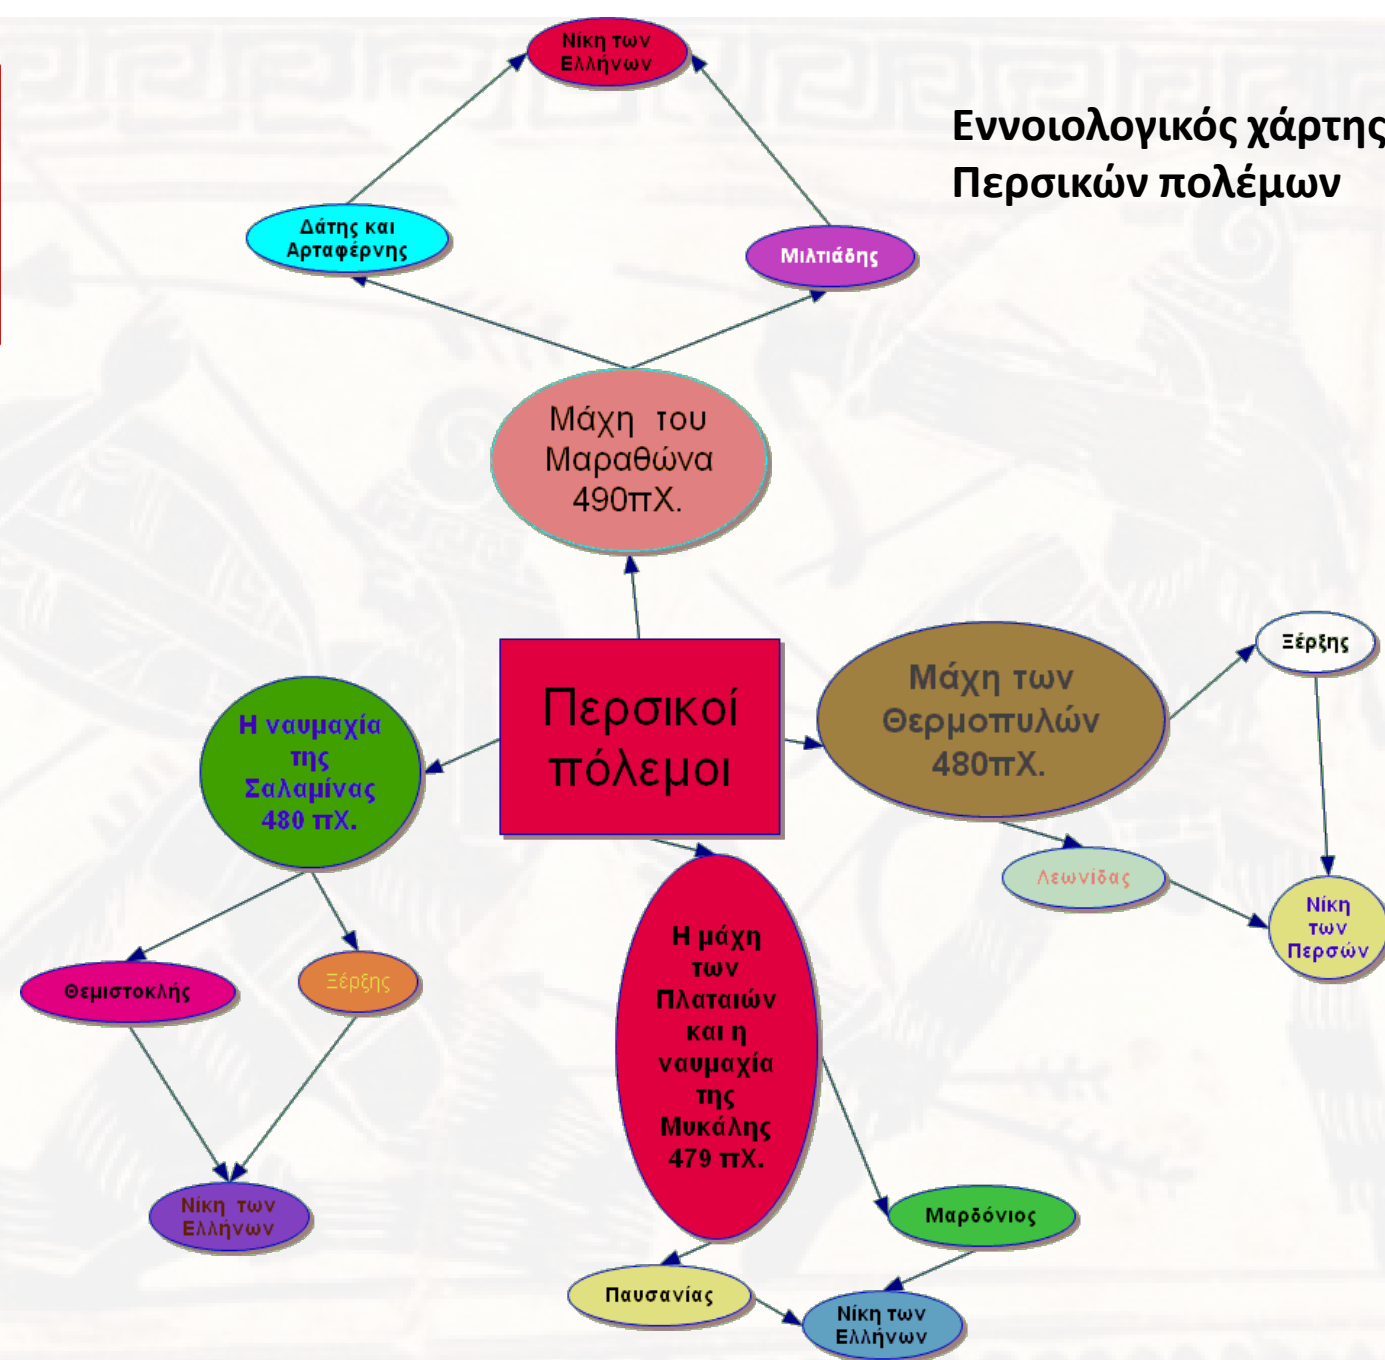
Εννοιολογικός χάρτης
Περσικών πολέμων

Νίκη των Ελλήνων

Δάτης και Αρταφέρνης

Μιλτιάδης

Μάχη του Μαραθώνα 490πΧ.

Περσικοί πόλεμοι

Μάχη των Θερμοπυλών 480πΧ.

Ξέρξης

Λεωνίδας

Νίκη των Περσών

Η ναυμαχία της Σαλαμίνας 480 πΧ.

Θεμιστοκλής

Ξέρξης

Νίκη των Ελλήνων

Η μάχη των Πλαταιών και η ναυμαχία της Μυκάλης 479 πΧ.

Μαρδόνιος

Παυσανίας

Νίκη των Ελλήνων